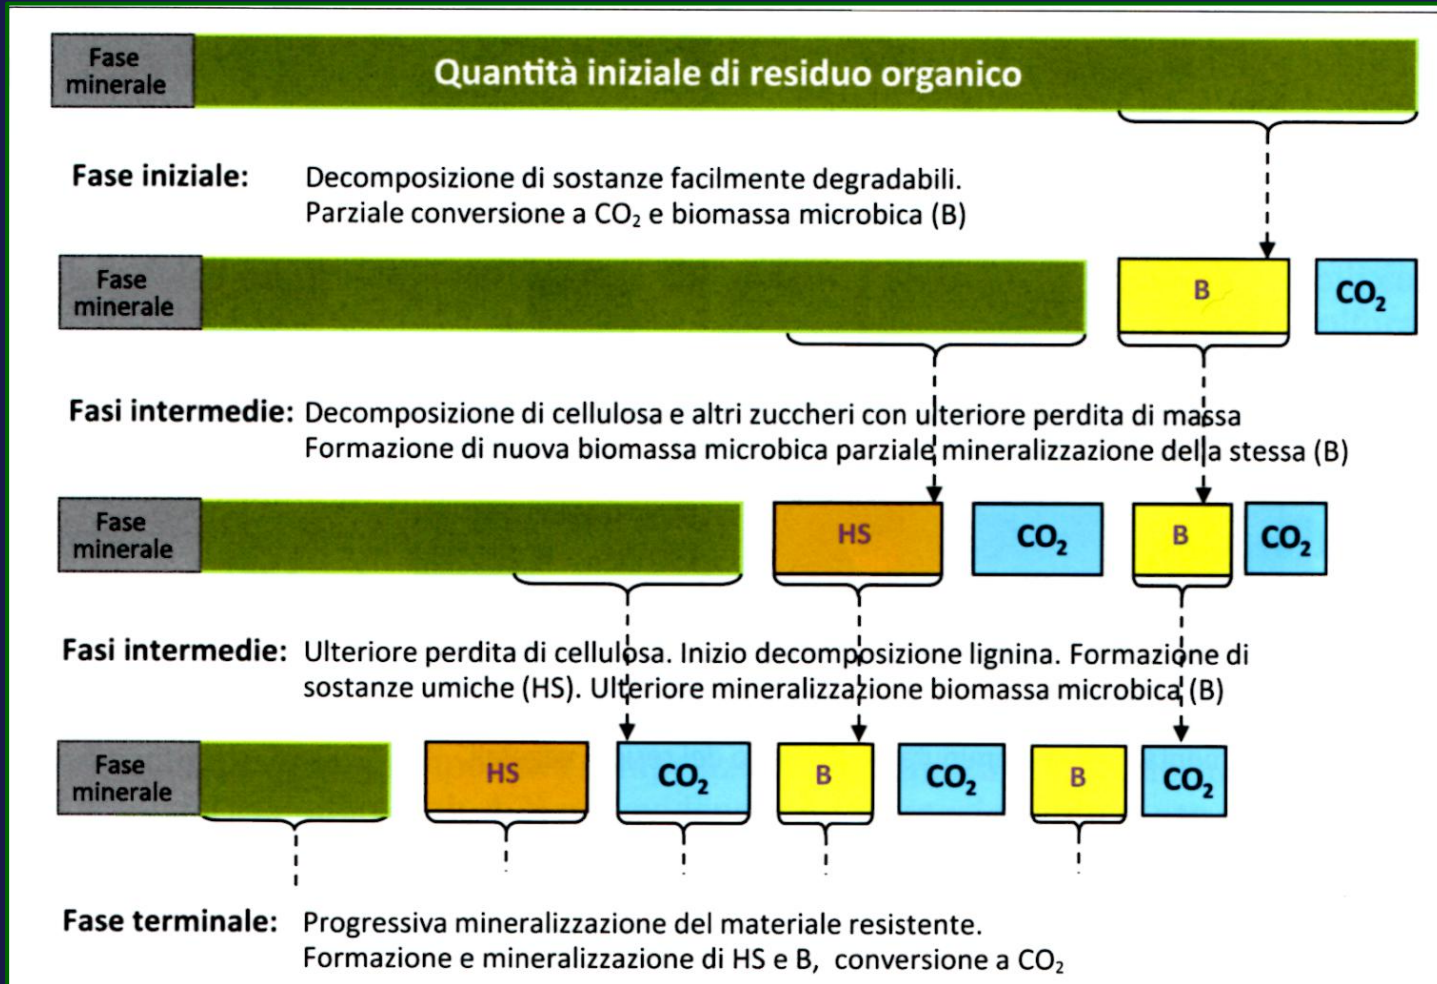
Fase minerale

Quantità iniziale di residuo organico

Fase iniziale: Decomposizione di sostanze facilmente degradabili. Parziale conversione a $CO_2$ e biomassa microbica (B)

Fase minerale

B

$CO_2$

Fasi intermedie: Decomposizione di cellulosa e altri zuccheri con ulteriore perdita di massa Formazione di nuova biomassa microbica parziale mineralizzazione della stessa (B)

Fase minerale

HS

$CO_2$

B

$CO_2$

Fasi intermedie: Ulteriore perdita di cellulosa. Inizio decomposizione lignina. Formazione di sostanze umiche (HS). Ulteriore mineralizzazione biomassa microbica (B)

Fase minerale

HS

$CO_2$

B

$CO_2$

B

$CO_2$

Fase terminale: Progressiva mineralizzazione del materiale resistente. Formazione e mineralizzazione di HS e B, conversione a $CO_2$